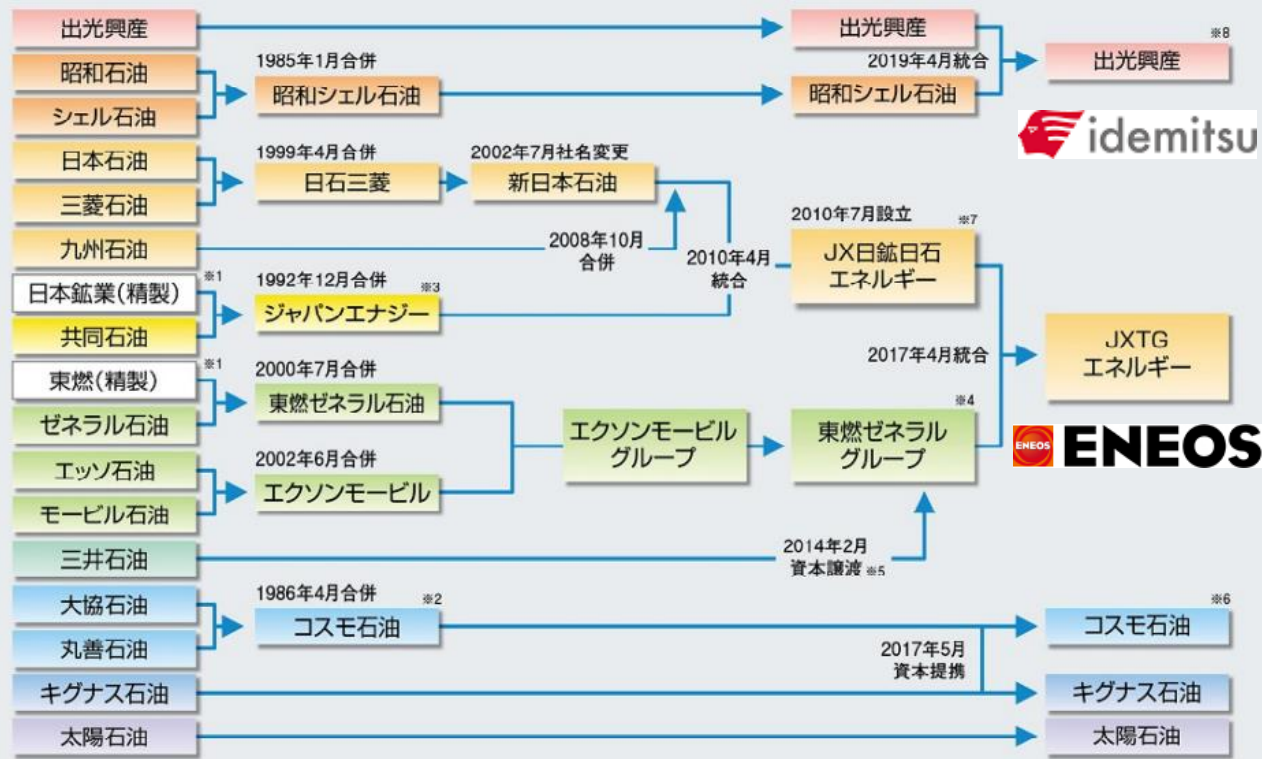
出光興産
昭和石油
シェル石油
日本石油
三菱石油
九州石油
日本鉱業(精製) ※1
共同石油
東燃(精製) ※1
ゼネラル石油
エッソ石油
モービル石油
三井石油
大協石油
丸善石油
キグナス石油
太陽石油

1985年1月合併
昭和シェル石油
1999年4月合併
日石三菱
2002年7月社名変更
新日本石油
2008年10月合併
1992年12月合併
ジャパンエナジー ※3
2010年4月統合
2000年7月合併
東燃ゼネラル石油
2002年6月合併
エクソンモービル
エクソンモービルグループ
2014年2月資本譲渡 ※5
1986年4月合併
コスモ石油 ※2
2017年5月資本提携

出光興産
2019年4月統合
昭和シェル石油
2010年7月設立 ※7
JX日鉱日石エネルギー
2017年4月統合
東燃ゼネラルグループ ※4

出光興産 ※8
idemitsu
JXTGエネルギー
ENEOS
ENEOS
コスモ石油 ※6
キグナス石油
太陽石油